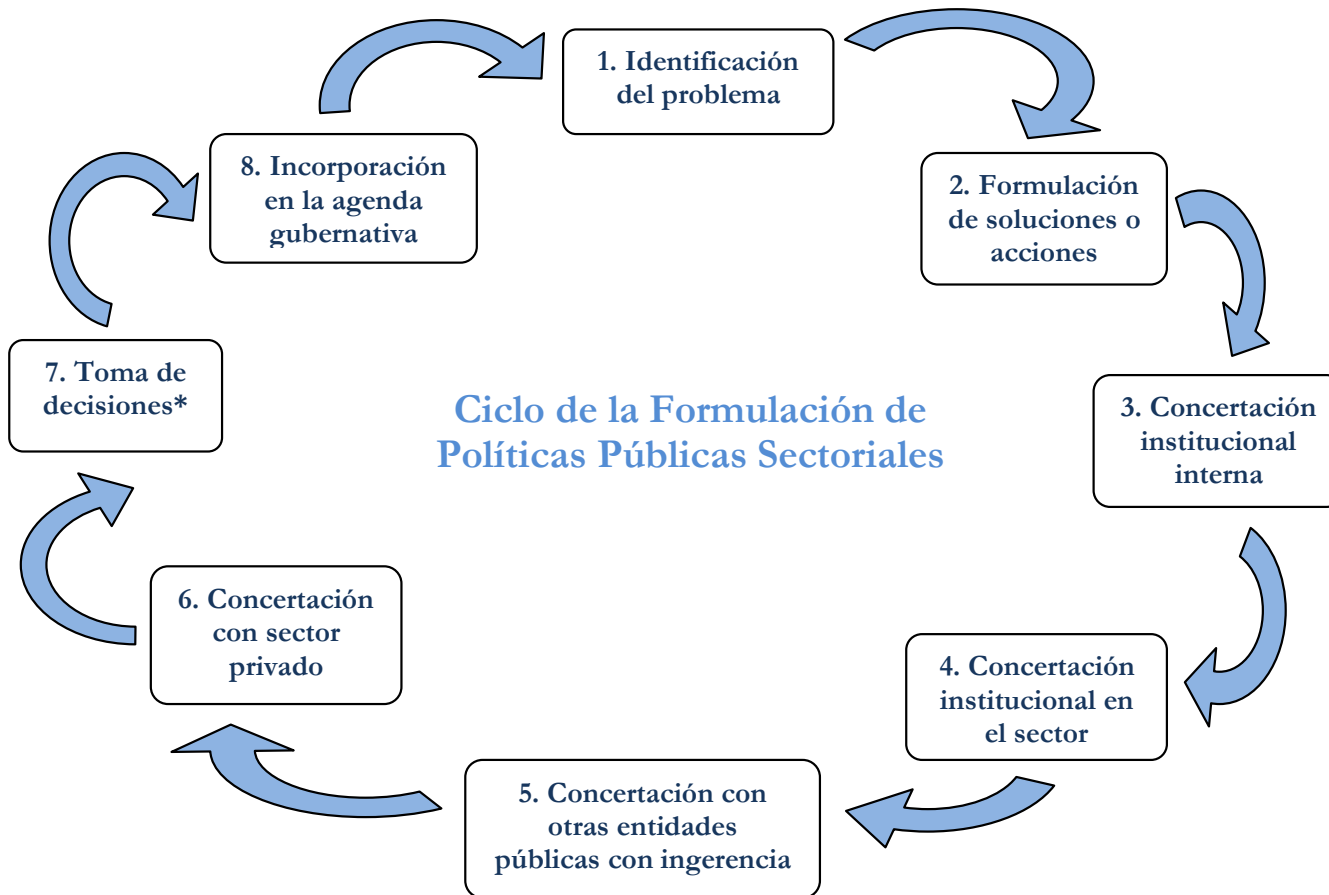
1. Identificación del problema

2. Formulación de soluciones o acciones

3. Concertación institucional interna

4. Concertación institucional en el sector

5. Concertación con otras entidades públicas con ingerencia

6. Concertación con sector privado

7. Toma de decisiones*

8. Incorporación en la agenda gubernativa

Ciclo de la Formulación de Políticas Públicas Sectoriales